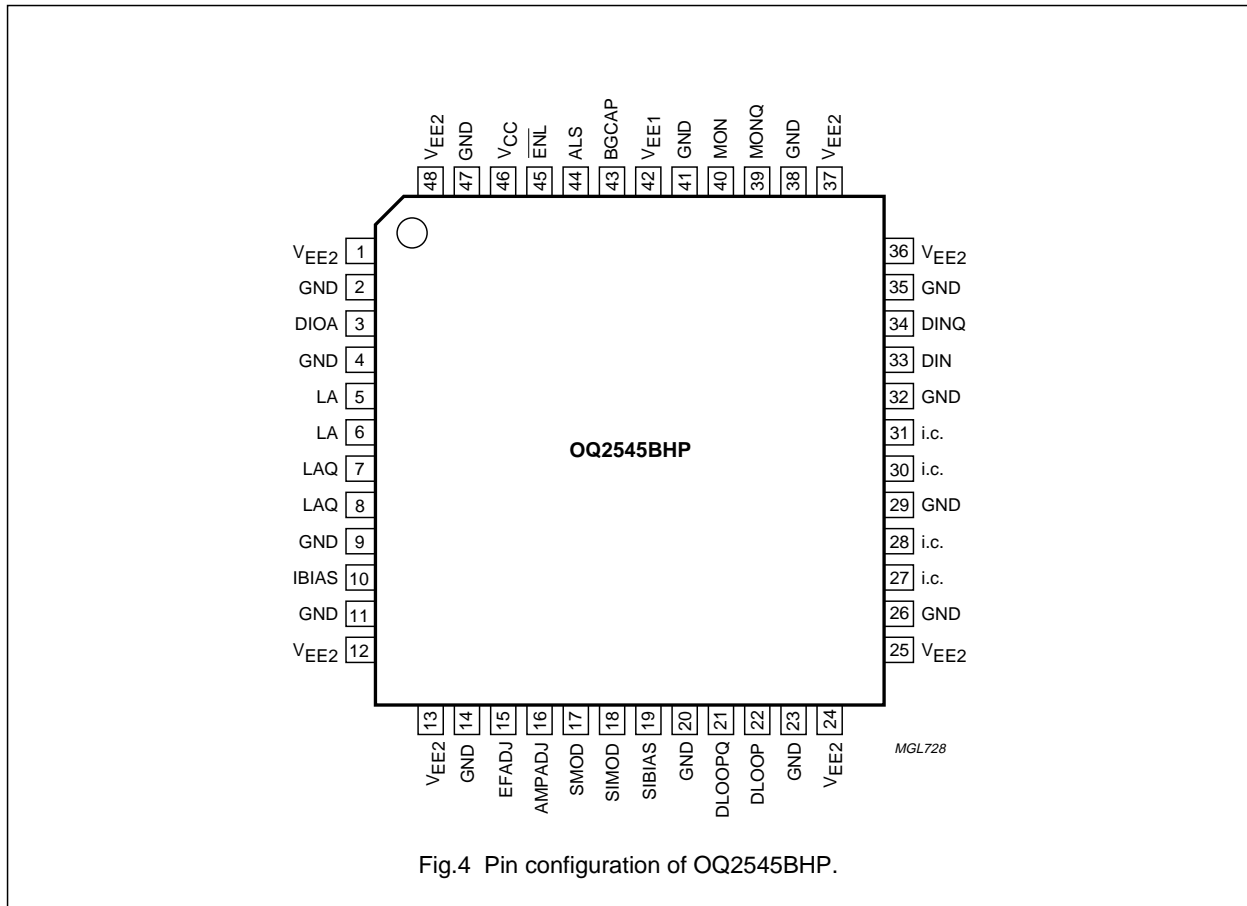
$V_{EE2}$ 48
GND 47
$V_{CC}$ 46
$\overline{ENL}$ 45
ALS 44
BGCAP 43
$V_{EE1}$ 42
GND 41
MON 40
MONQ 39
GND 38
$V_{EE2}$ 37

$V_{EE2}$ 1
GND 2
DIOA 3
GND 4
LA 5
LA 6
LAQ 7
LAQ 8
GND 9
IBIAS 10
GND 11
$V_{EE2}$ 12

36 $V_{EE2}$
35 GND
34 DINQ
33 DIN
32 GND
31 i.c.
30 i.c.
29 GND
28 i.c.
27 i.c.
26 GND
25 $V_{EE2}$

OQ2545BHP

13 $V_{EE2}$
14 GND
15 EFADJ
16 AMPADJ
17 SMOD
18 SIMOD
19 SIBIAS
20 GND
21 DLOOPQ
22 DLOOP
23 GND
24 $V_{EE2}$

MGL728

Fig.4 Pin configuration of OQ2545BHP.